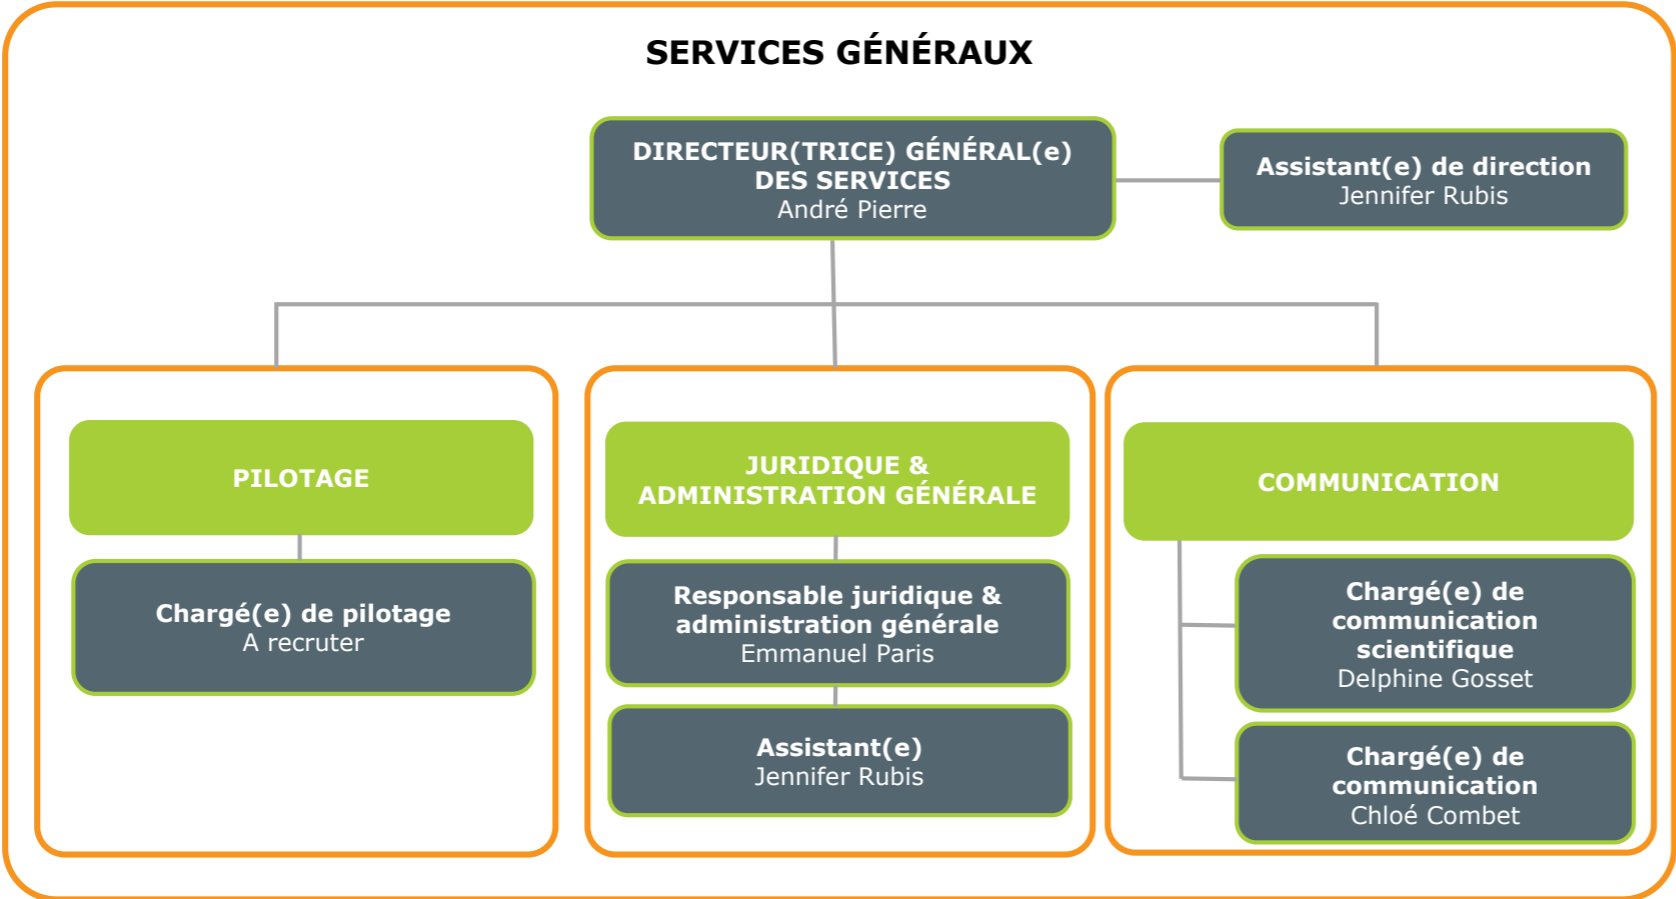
SERVICES GÉNÉRAUX

DIRECTEUR(TRICE) GÉNÉRAL(e) DES SERVICES
André Pierre

Assistant(e) de direction
Jennifer Rubis

PILOTAGE

Chargé(e) de pilotage
A recruter

JURIDIQUE & ADMINISTRATION GÉNÉRALE

Responsable juridique & administration générale
Emmanuel Paris

Assistant(e)
Jennifer Rubis

COMMUNICATION

Chargé(e) de communication scientifique
Delphine Gosset

Chargé(e) de communication
Chloé Combet